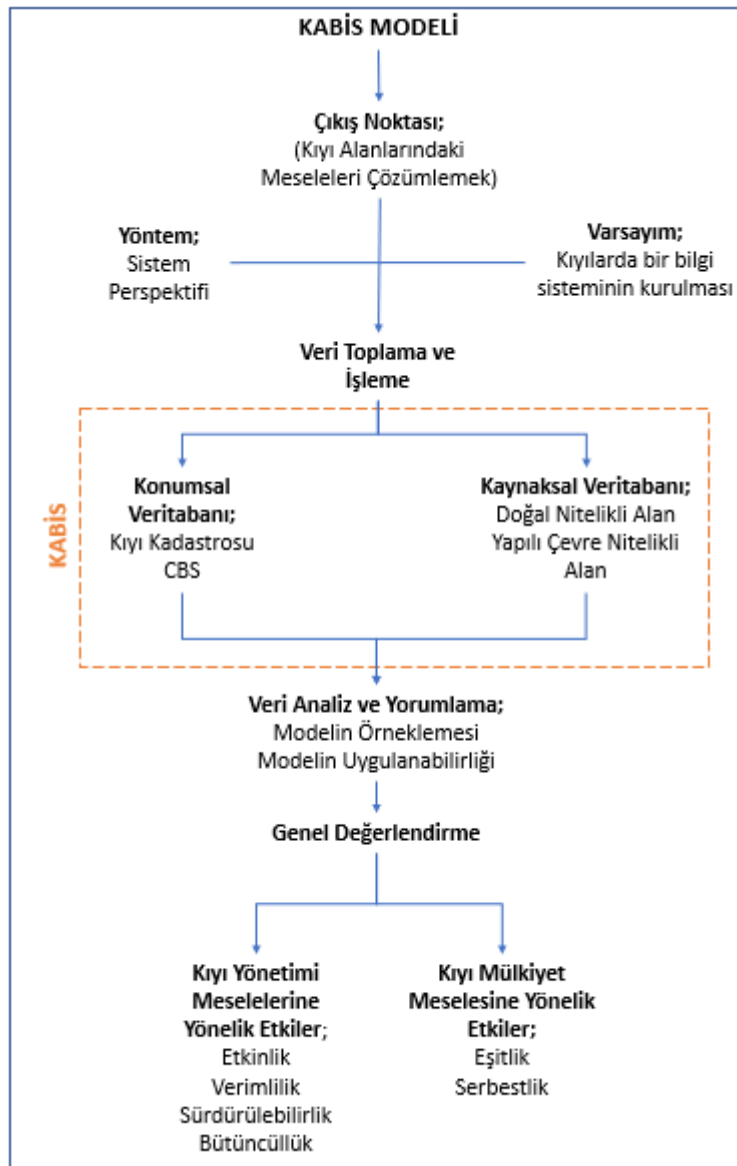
KABİS MODELİ

Çıkış Noktası;
(Kıyı Alanlarındaki Meseleleri Çözümlemek)

Yöntem;
Sistem Perspektifi

Varsayım;
Kıyılarda bir bilgi sisteminin kurulması

Veri Toplama ve İşleme

KABİS

Konumsal Veritabanı;
Kıyı Kadastrosu
CBS

Kaynaksal Veritabanı;
Doğal Nitelikli Alan
Yapılı Çevre Nitelikli Alan

Veri Analiz ve Yorumlama;
Modelin Örneklemesi
Modelin Uygulanabilirliği

Genel Değerlendirme

Kıyı Yönetimi Meselelerine Yönelik Etkiler;
Etkinlik
Verimlilik
Sürdürülebilirlik
Bütüncüllük

Kıyı Mülkiyet Meselesine Yönelik Etkiler;
Eşitlik
Serbestlik